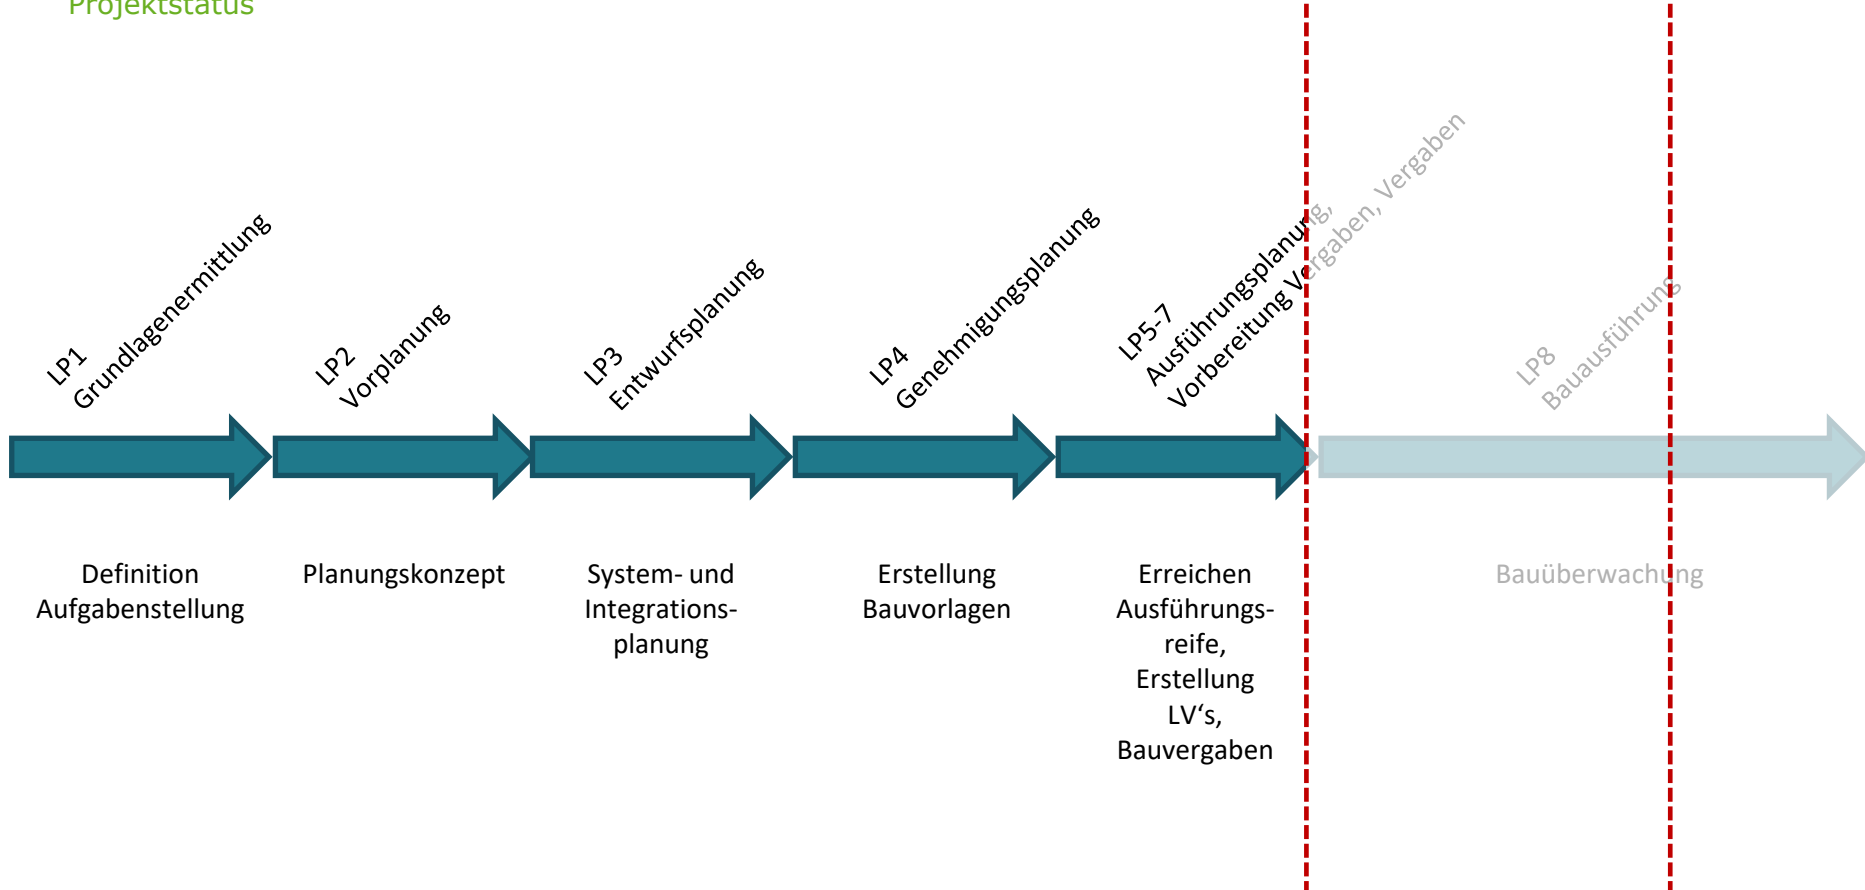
Projektstatus

LP1
Grundlagenermittlung

LP2
Vorplanung

LP3
Entwurfsplanung

LP4
Genehmigungsplanung

LP5-7
Ausführungsplanung,
Vorbereitung Vergaben, Vergaben

LP8
Bauausführung

Definition Aufgabenstellung

Planungskonzept

System- und Integrationsplanung

Erstellung Bauvorlagen

Erreichen Ausführungsreife, Erstellung LV's, Bauvergaben

Bauüberwachung